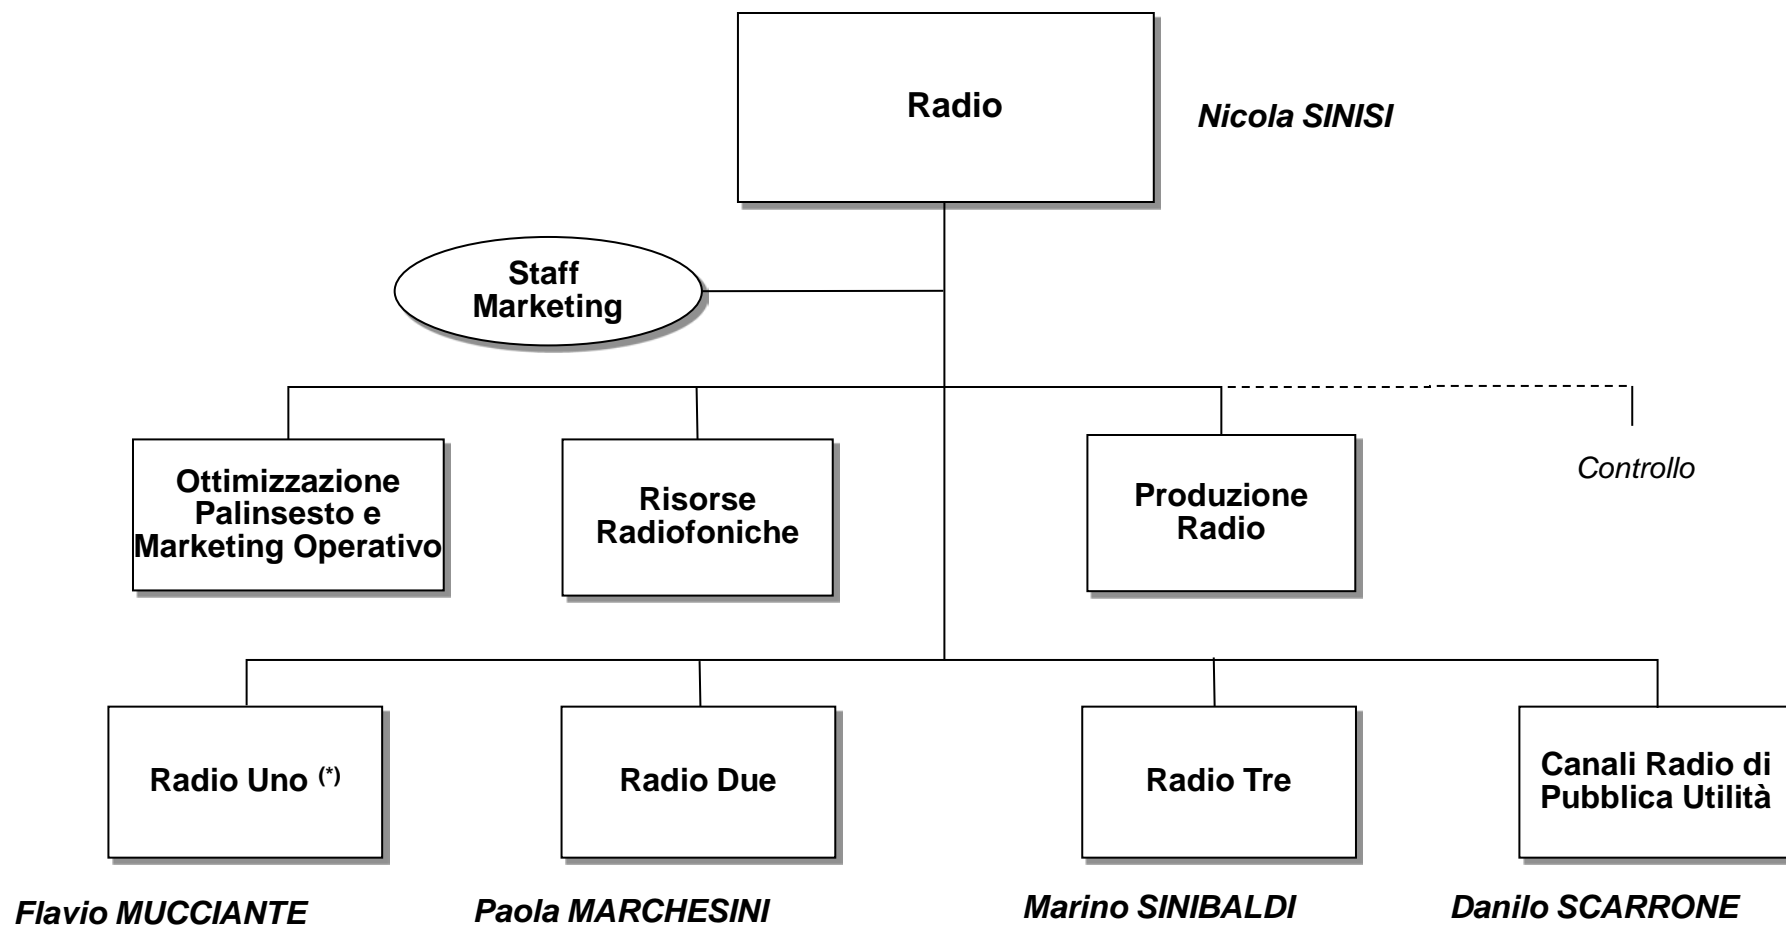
Radio

Nicola SINISI

Staff Marketing

Ottimizzazione Palinsesto e Marketing Operativo

Risorse Radiofoniche

Produzione Radio

Controllo

Radio Uno $^{(*)}$

Radio Due

Radio Tre

Canali Radio di Pubblica Utilità

Flavio MUCCIANTE

Paola MARCHESINI

Marino SINIBALDI

Danilo SCARRONE